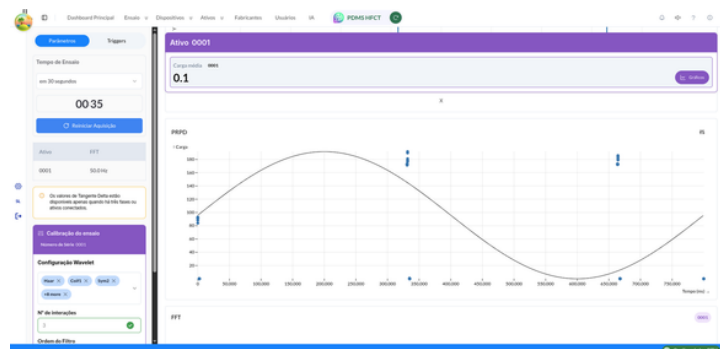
Dashboard Principal Ensaio Dispositivos Ativos Fabricantes Usuários IA PDMS HFCT

Parâmetros Triggers

Tempo de Ensaio

em 30 segundos

00:35

Reiniciar Aquisição

| Ativo | FFT |
|---|---|
| 0001 | 50.0 Hz |

Os valores de Tangente Delta estão disponíveis apenas quando há três fases ou ativos conectados.

Calibração do ensaio

Número de Série: 0001

Configuração Wavelet

Haar Coif1 Sym2 +6 more

Nº de interações

3

Ordem do Filtro

Ativo 0001

Carga média 0001

0.1

Gráficos

PRPD

Carga

180
160
140
120
100
80
60
40
20
0

0 50,000 100,000 150,000 200,000 250,000 300,000 350,000 400,000 450,000 500,000 550,000 600,000 650,000 700,000

Tempo (ns)

FFT

0001